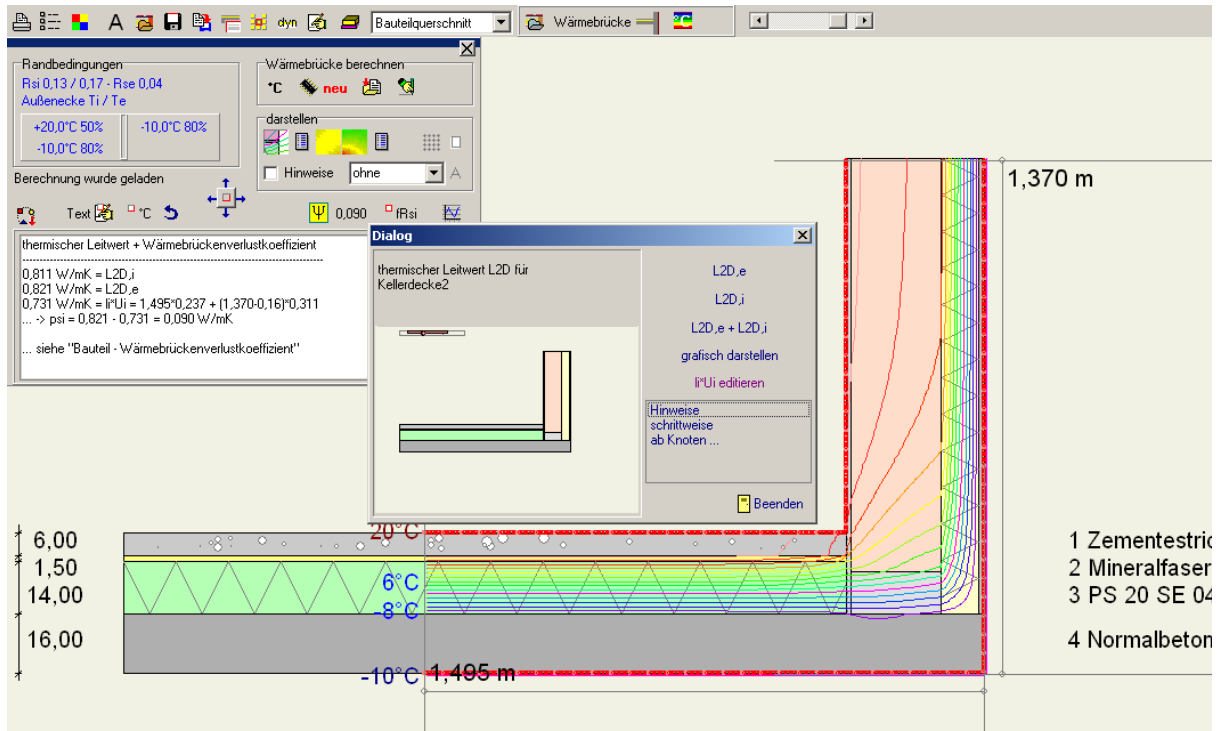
A dyn Bauteilquerschnitt Wärmebrücke

Randbedingungen
Rsi 0,13 / 0,17 - Rse 0,04
Außenecke Ti / Te
+20,0°C 50%
-10,0°C 80%
-10,0°C 80%
Berechnung wurde geladen

Wärmebrücke berechnen
°C neu

darstellen

Hinweise ohne A

Text °C
Ψ 0,090 fRsi

thermischer Leitwert + Wärmebrückenverlustkoeffizient

0,811 W/mK = L2D,i
0,821 W/mK = L2D,e
0,731 W/mK = li*Ui = 1,495*0,237 + (1,370-0,16)*0,311
... -> psi = 0,821 - 0,731 = 0,090 W/mK

... siehe "Bauteil - Wärmebrückenverlustkoeffizient"

Dialog
thermischer Leitwert L2D für Kellerdecke2
L2D,e
L2D,i
L2D,e + L2D,i
grafisch darstellen
li*Ui editieren
Hinweise
schrittweise
ab Knoten ...
Beenden

1,370 m
20°C
6°C
-8°C
-10°C
1,495 m
6,00
1,50
14,00
16,00
1 Zementestric
2 Mineralfaser
3 PS 20 SE 04
4 Normalbeton